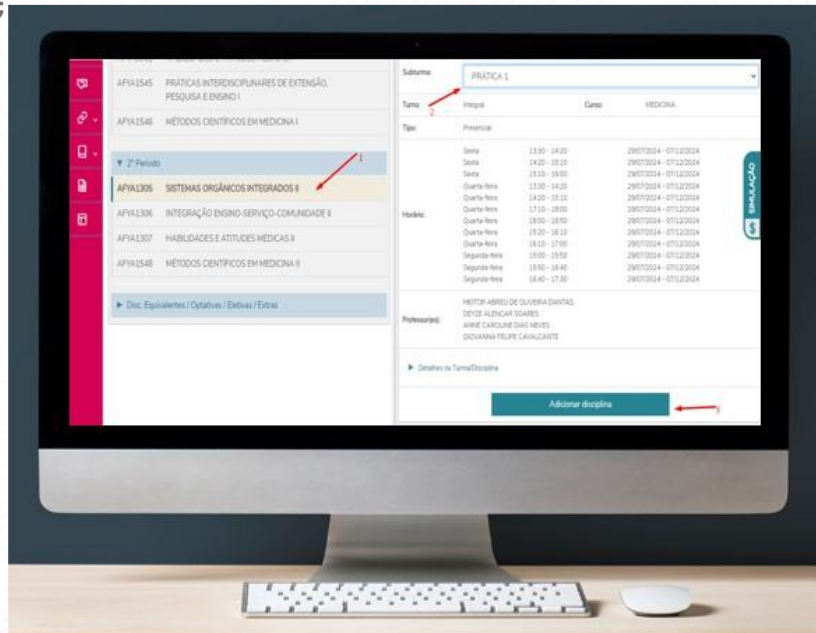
APYA1545 PRÁTICAS INTERDISCIPLINARES DE EXTENSÃO, PESQUISA E ENSINO I

APYA1546 MÉTODOS CIENTÍFICOS EM MEDICINA I

▼ 2º Período

1

APYA1305 SISTEMAS ORGÂNICOS INTEGRADOS II

APYA1306 INTEGRAÇÃO ENSINO-SERVIÇO-COMUNIDADE II

APYA1307 HABILIDADES E ATITUDES MÉDICAS II

APYA1548 MÉTODOS CIENTÍFICOS EM MEDICINA II

▶ Disc. Equivalentes / Optativas / Eletivas / Extras

Subturma: PRÁTICA 1

2

Turno: Integral Curso: MEDICINA

Tipo: Presencial

| Horário: | | |
|---|---|---|
| Sexta | 13:30 - 14:20 | 29/07/2024 - 07/12/2024 |
| Sexta | 14:20 - 15:10 | 29/07/2024 - 07/12/2024 |
| Sexta | 15:10 - 16:00 | 29/07/2024 - 07/12/2024 |
| Quarta-feira | 13:30 - 14:20 | 29/07/2024 - 07/12/2024 |
| Quarta-feira | 14:20 - 15:10 | 29/07/2024 - 07/12/2024 |
| Quarta-feira | 17:10 - 18:00 | 29/07/2024 - 07/12/2024 |
| Quarta-feira | 18:00 - 18:50 | 29/07/2024 - 07/12/2024 |
| Quarta-feira | 15:20 - 16:10 | 29/07/2024 - 07/12/2024 |
| Quarta-feira | 16:10 - 17:00 | 29/07/2024 - 07/12/2024 |
| Segunda-feira | 15:00 - 15:50 | 29/07/2024 - 07/12/2024 |
| Segunda-feira | 15:50 - 16:40 | 29/07/2024 - 07/12/2024 |
| Segunda-feira | 16:40 - 17:30 | 29/07/2024 - 07/12/2024 |

Professor(es): HEITOR ABREU DE OLIVEIRA DANTAS
DEYZE ALENCAR SOARES
ANNE CAROLINE DIAS NEVES
GIOVANNA FELIPE CAVALCANTE

▶ Detalhes da Turma/Disciplina

Adicionar disciplina

3

SIMULAÇÃO